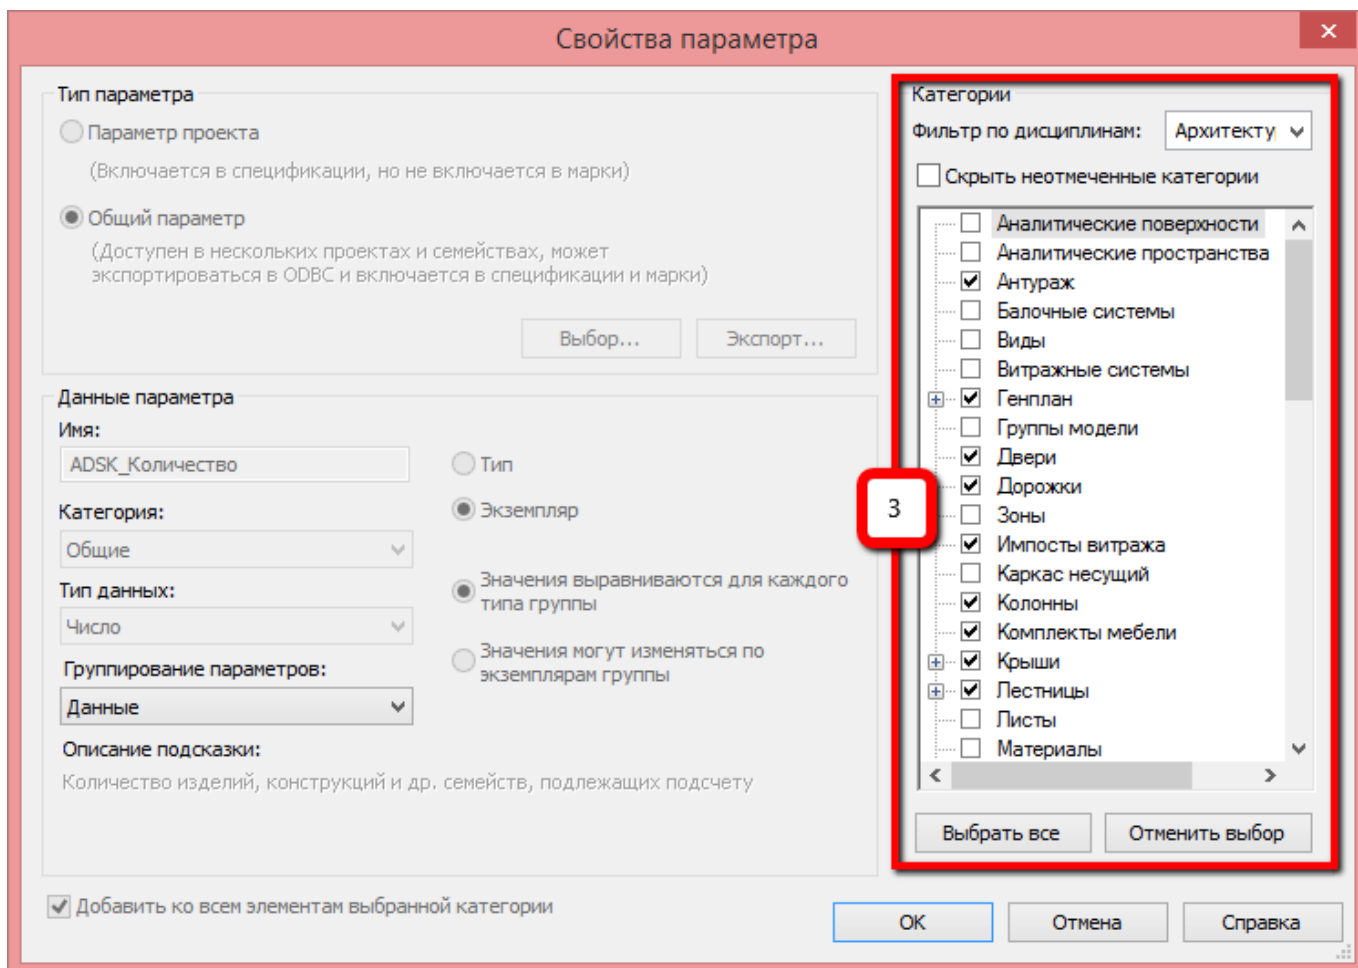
Свойства параметра

×

Тип параметра

Параметр проекта

(Включается в спецификации, но не включается в марки)

Общий параметр

(Доступен в нескольких проектах и семействах, может экспортироваться в ODBC и включается в спецификации и марки)

Выбор...

Экспорт...

Данные параметра

Имя:

ADSK_Количество

Тип

Экземпляр

Категория:

Общие

Тип данных:

Число

Значения выравниваются для каждого типа группы

Значения могут изменяться по экземплярам группы

Группирование параметров:

Данные

Описание подсказки:

Количество изделий, конструкций и др. семейств, подлежащих подсчету

Категории

Фильтр по дисциплинам:

Архитекту

Скрыть неотмеченные категории

Аналитические поверхности
Аналитические пространства
Антураж
Балочные системы
Виды
Витражные системы
Генплан
Группы модели
Двери
Дорожки
Зоны
Импосты витража
Каркас несущий
Колонны
Комплекты мебели
Крыши
Лестницы
Листы
Материалы

3

Выбрать все

Отменить выбор

Добавить ко всем элементам выбранной категории

OK

Отмена

Справка